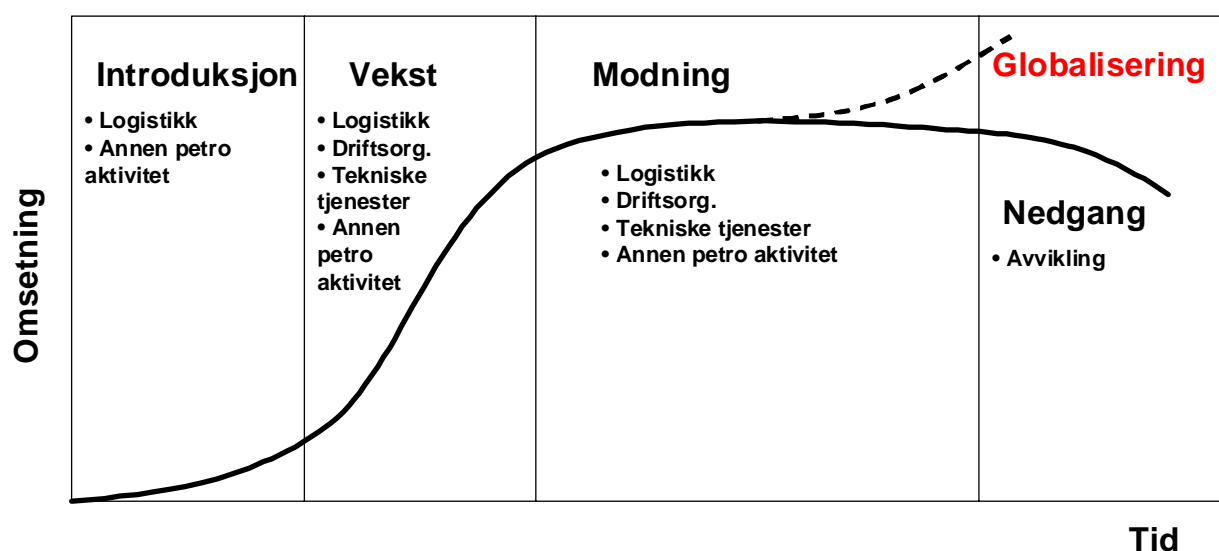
Introduksjon
• Logistikk
• Annen petro aktivitet

Vekst
• Logistikk
• Driftsorg.
• Tekniske tjenester
• Annen petro aktivitet

Modning
• Logistikk
• Driftsorg.
• Tekniske tjenester
• Annen petro aktivitet

Globalisering

Nedgang
• Avvikling

Omsetning

Tid